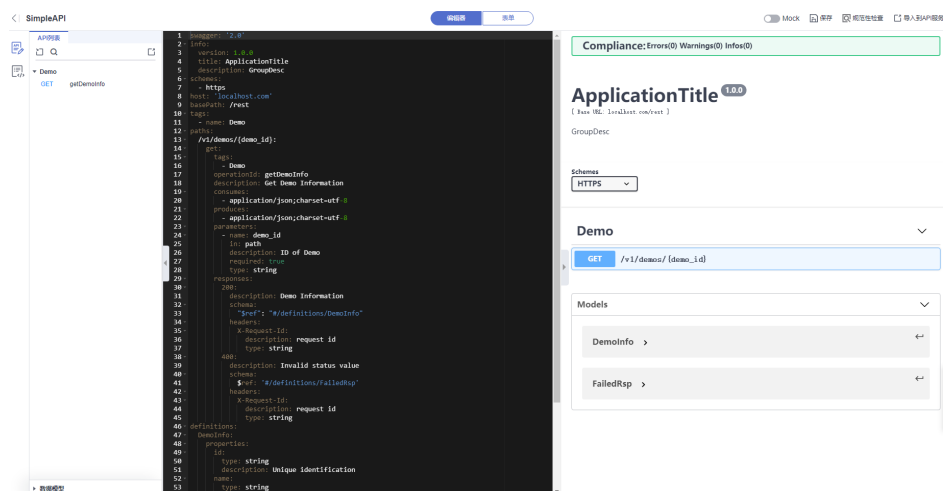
SimpleAPI

编辑器 | 表单

Mock 保存 规范性检查 导入到API服务

API列表

Demo
GET getDemoInfo

数据模型

1 swagger: '2.0'
2 info:
3 version: 1.0.0
4 title: ApplicationTitle
5 description: GroupDesc
6 schemes:
7 - https
8 host: 'localhost.com'
9 basePath: /rest
10 tags:
11 - name: Demo
12 paths:
13 /v1/demos/{demo_id}:
14 get:
15 tags:
16 - Demo
17 operationId: getDemoInfo
18 description: Get Demo Information
19 consumes:
20 - application/json;charset=utf-8
21 produces:
22 - application/json;charset=utf-8
23 parameters:
24 - name: demo_id
25 in: path
26 description: ID of Demo
27 required: true
28 type: string
29 responses:
30 200:
31 description: Demo Information
32 schema:
33 "$ref": "#/definitions/DemoInfo"
34 headers:
35 X-Request-Id:
36 description: request id
37 type: string
38 400:
39 description: Invalid status value
40 schema:
41 $ref: '#/definitions/FailedRsp'
42 headers:
43 X-Request-Id:
44 description: request id
45 type: string
46 definitions:
47 DemoInfo:
48 properties:
49 id:
50 type: string
51 description: Unique identification
52 name:
53 type: string

Compliance: Errors(0) Warnings(0) Infos(0)

ApplicationTitle 1.0.0
[ Base URL: localhost.com/rest ]

GroupDesc

Schemes
HTTPS

Demo

GET /v1/demos/{demo_id}

Models

DemoInfo >

FailedRsp >